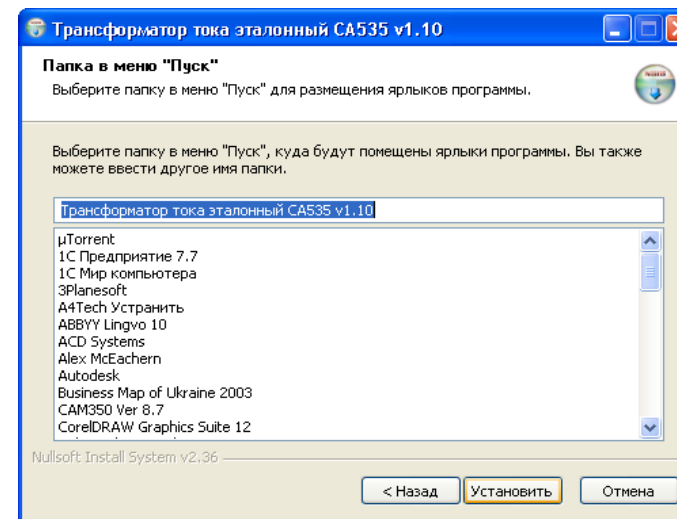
Трансформатор тока эталонный CA535 v1.10

Папка в меню "Пуск"

Выберите папку в меню "Пуск" для размещения ярлыков программы.

Выберите папку в меню "Пуск", куда будут помещены ярлыки программы. Вы также можете ввести другое имя папки.

Трансформатор тока эталонный CA535 v1.10

µTorrent
1С Предприятие 7.7
1С Мир компьютера
3Planesoft
A4Tech Устранить
ABBYY Lingvo 10
ACD Systems
Alex McEachern
Autodesk
Business Map of Ukraine 2003
CAM350 Ver 8.7
CorelDRAW Graphics Suite 12

Nullsoft Install System v2.36

< Назад
Установить
Отмена